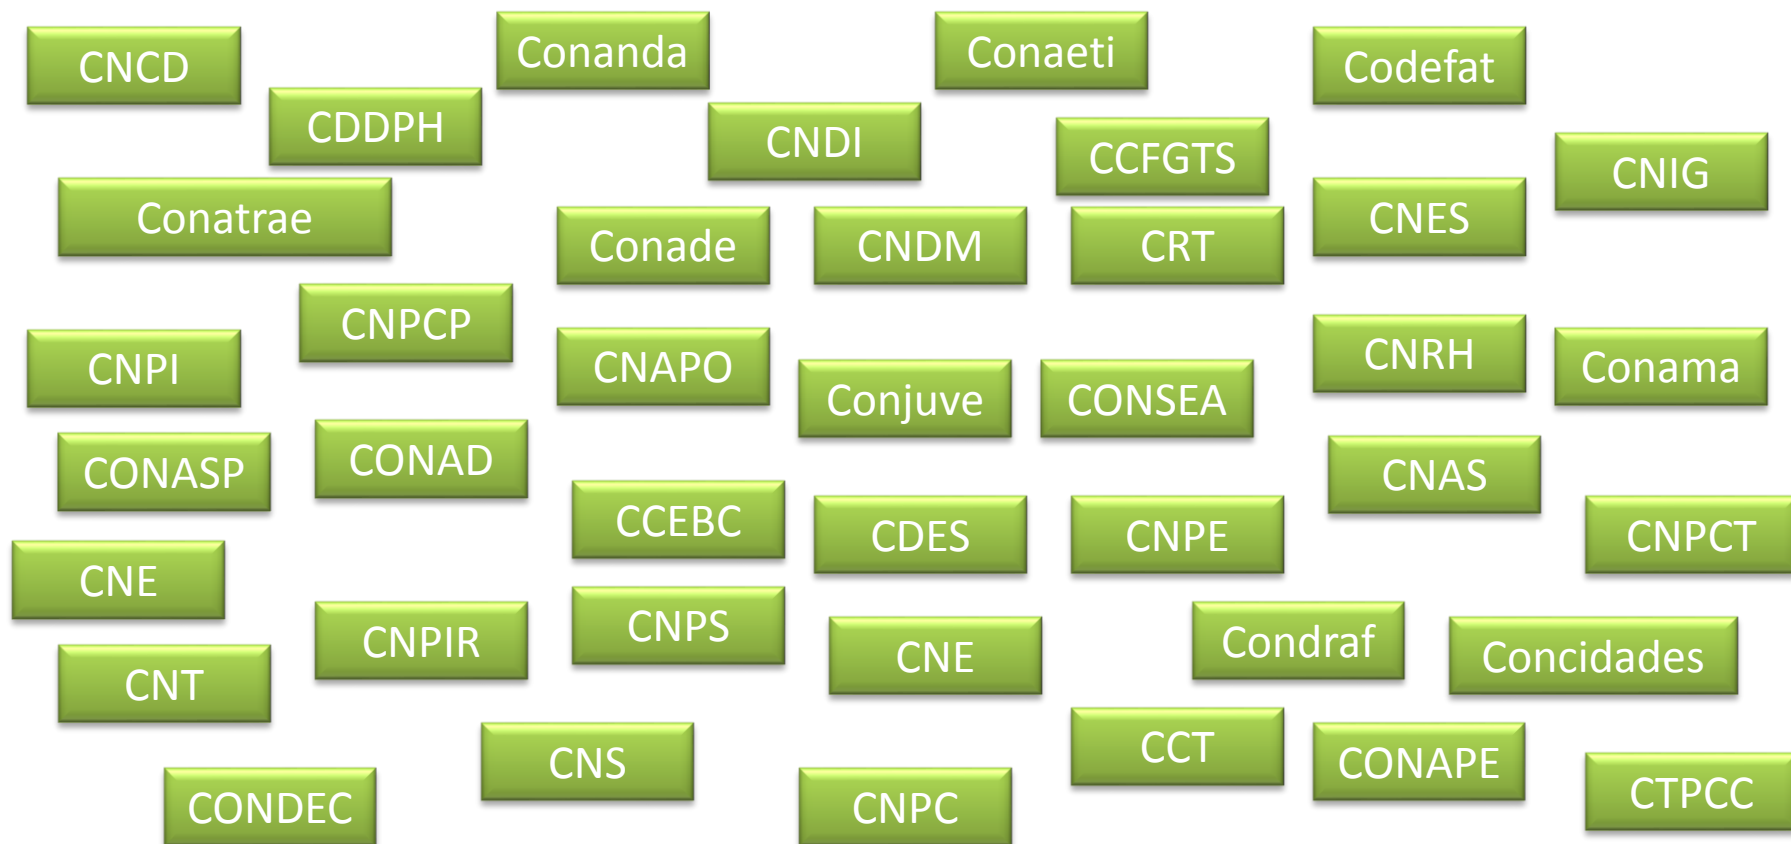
CNCD
Conanda
Conaeti
Codefat
CDDPH
CNDI
CCFGTS
CNIG
Conatrae
Conade
CNDM
CRT
CNES
CNPCP
CNPI
CNAPO
Conjuve
CONSEA
CNRH
Conama
CONASP
CONAD
CNAS
CCEBC
CDES
CNPE
CNPCT
CNE
CNPIR
CNPS
CNE
Condraf
Concidades
CNT
CCT
CNS
CONAPE
CTPCC
CONDEC
CNPC